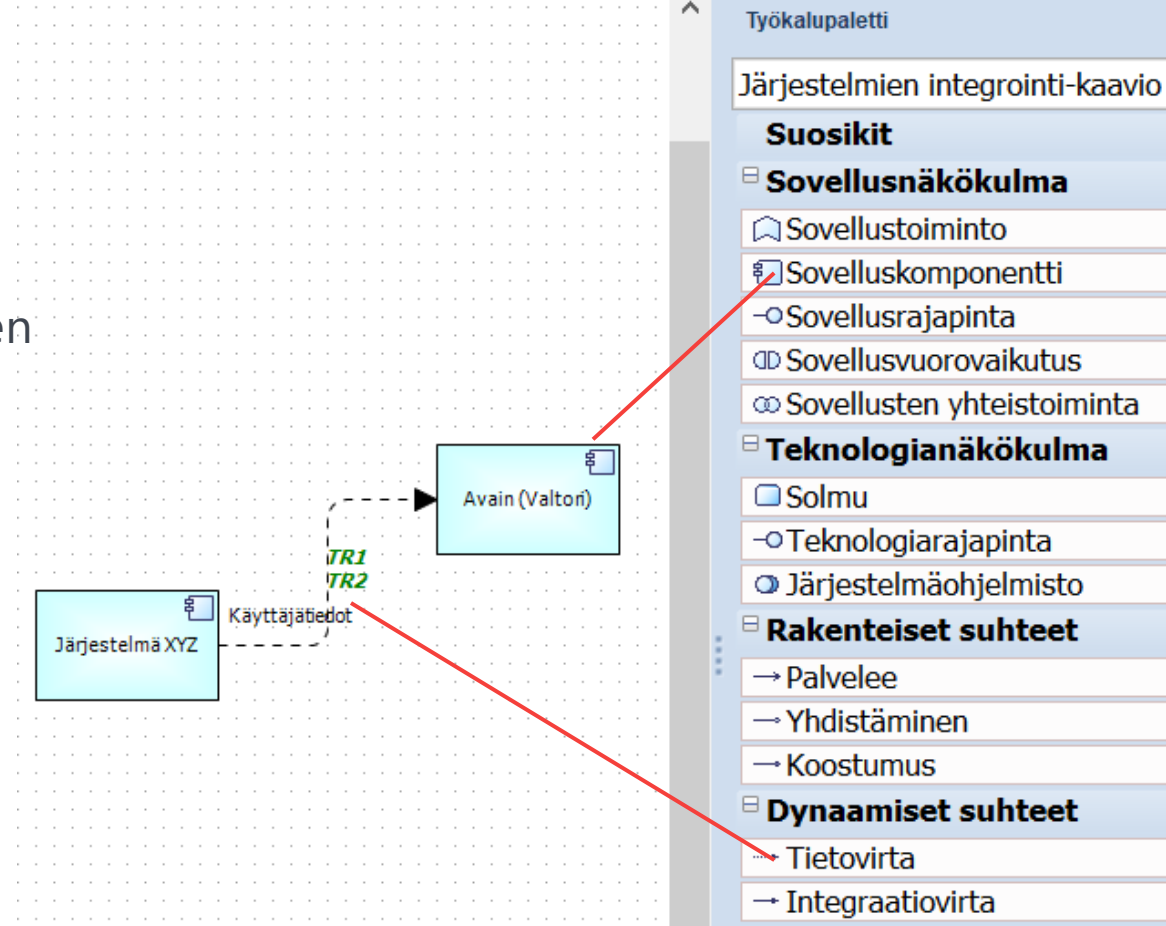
en

Avain (Valtori)

TR1
TR2

Järjestelmä XYZ

Käyttäjätiedot

Työkalupaletti

Järjestelmien integrointi-kaavio

Suosikit

Sovellusnäkökulma

Sovellustoiminto

Sovelluskomponentti

Sovellusrajapinta

Sovellusvuorovaikutus

Sovellusten yhteistoiminta

Teknologianäkökulma

Solmu

Teknologiarajapinta

Järjestelmäohjelmisto

Rakenteiset suhteet

Palvelee

Yhdistäminen

Koostumus

Dynaamiset suhteet

Tietovirta

Integraatiovirta